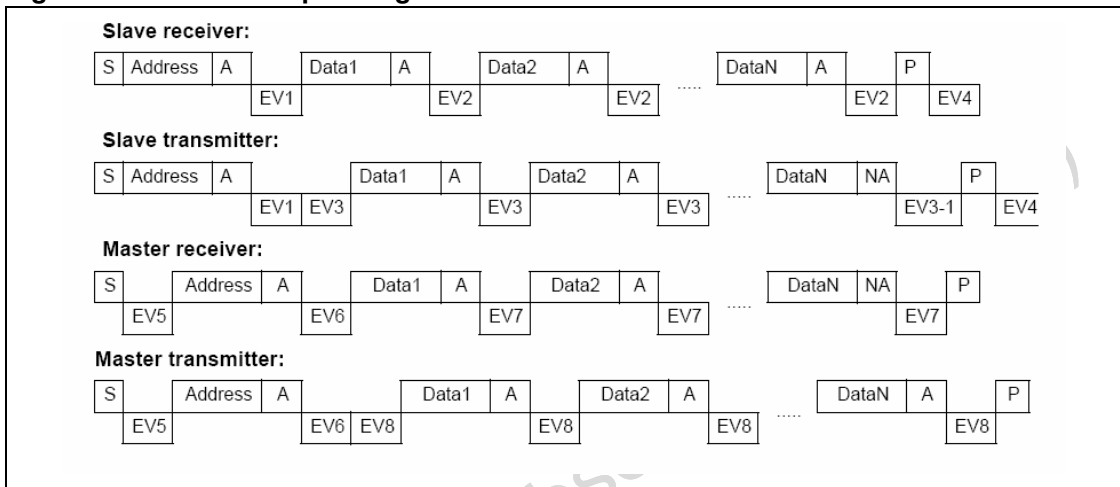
Slave receiver:

| S | Address | A | | Data1 | A | | Data2 | A | | ..... | DataN | A | | P | |
|---|---|---|---|---|---|---|---|---|---|---|---|---|---|---|---|
| | | | EV1 | | | EV2 | | | EV2 | | | | EV2 | | EV4 |

Slave transmitter:

| S | Address | A | | | Data1 | A | | Data2 | A | | ..... | DataN | NA | | P | |
|---|---|---|---|---|---|---|---|---|---|---|---|---|---|---|---|---|
| | | | EV1 | EV3 | | | EV3 | | | EV3 | | | | EV3-1 | | EV4 |

Master receiver:

| S | | Address | A | | Data1 | A | | Data2 | A | | ..... | DataN | NA | | P |
|---|---|---|---|---|---|---|---|---|---|---|---|---|---|---|---|
| | EV5 | | | EV6 | | | EV7 | | | EV7 | | | | EV7 | |

Master transmitter:

| S | | Address | A | | | Data1 | A | | Data2 | A | | ..... | DataN | A | | P |
|---|---|---|---|---|---|---|---|---|---|---|---|---|---|---|---|---|
| | EV5 | | | EV6 | EV8 | | | EV8 | | | EV8 | | | | EV8 | |